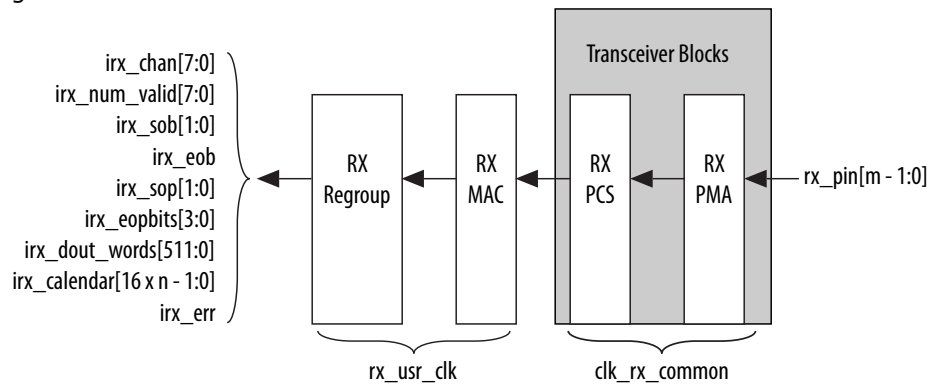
irx_chan[7:0]
irx_num_valid[7:0]
irx_sob[1:0]
irx_eob
irx_sop[1:0]
irx_eopbits[3:0]
irx_dout_words[511:0]
irx_calendar[16 x n - 1:0]
irx_err

RX Regroup

RX MAC

Transceiver Blocks

RX PCS

RX PMA

rx_pin[m - 1:0]

rx_usr_clk

clk_rx_common